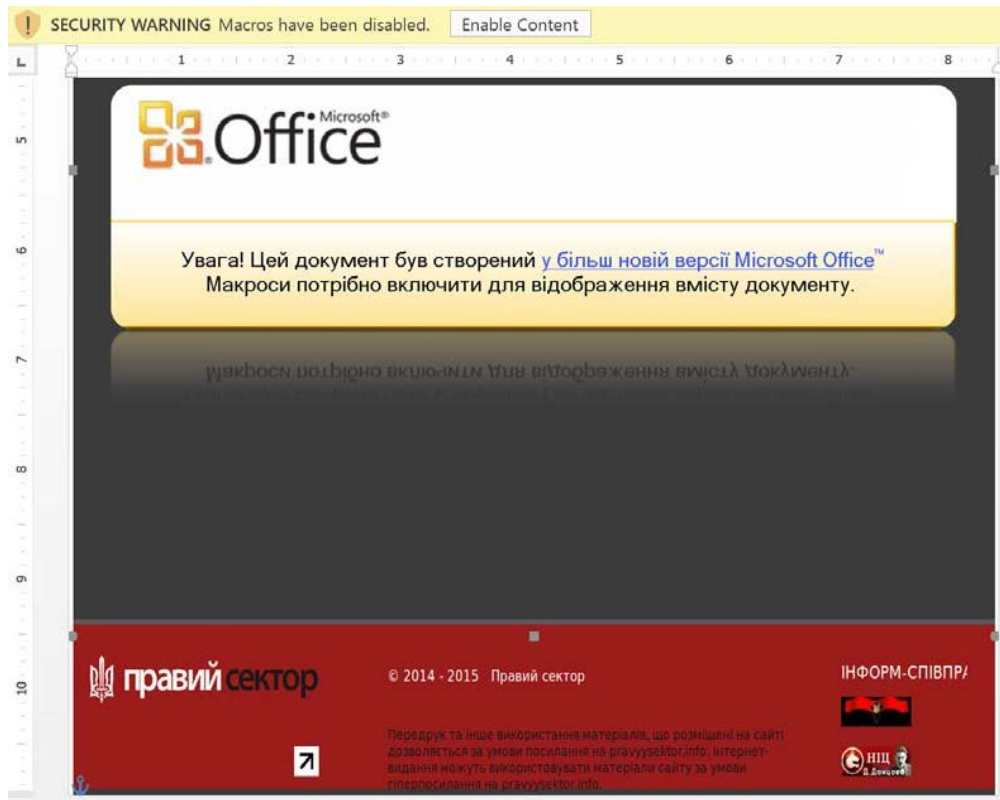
SECURITY WARNING Macros have been disabled. Enable Content

1 2 3 4 5 6 7 8

5 6 7 8 9 10

Microsoft® Office

Увага! Цей документ був створений у більш новій версії Microsoft Office™
Макроси потрібно включити для відображення вмісту документу.

Макроси потрібно включити для відображення вмісту документу.

правий сектор

© 2014 - 2015 Правий сектор

ІНФОРМ-СПІВПРА

Передрук та інше використання матеріалів, що розміщені на сайті дозволяється за умови посилання на pravyysektor.info. Інтернет-видання можуть використовувати матеріали сайту за умови гіперпосилання на pravyysektor.info.

НІЦ Д. Донцова